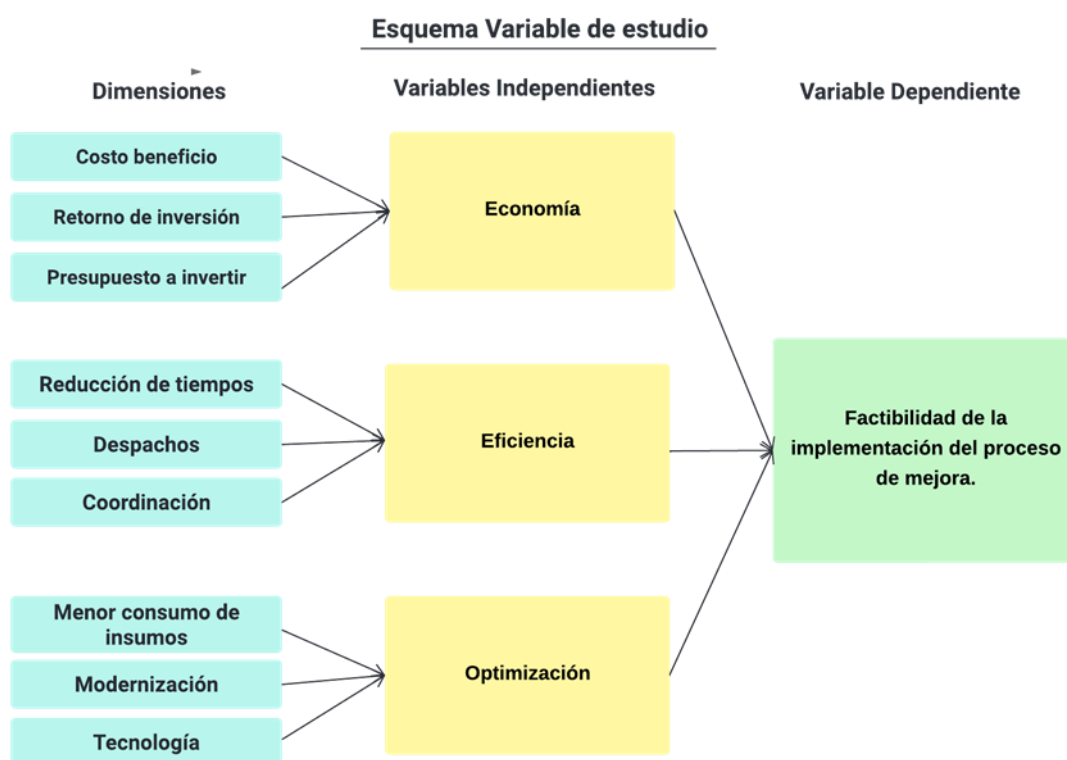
Esquema Variable de estudio

Dimensiones

Variables Independientes

Variable Dependiente

Costo beneficio

Retorno de inversión

Presupuesto a invertir

Economía

Reducción de tiempos

Despachos

Coordinación

Eficiencia

Menor consumo de insumos

Modernización

Tecnología

Optimización

Factibilidad de la implementación del proceso de mejora.